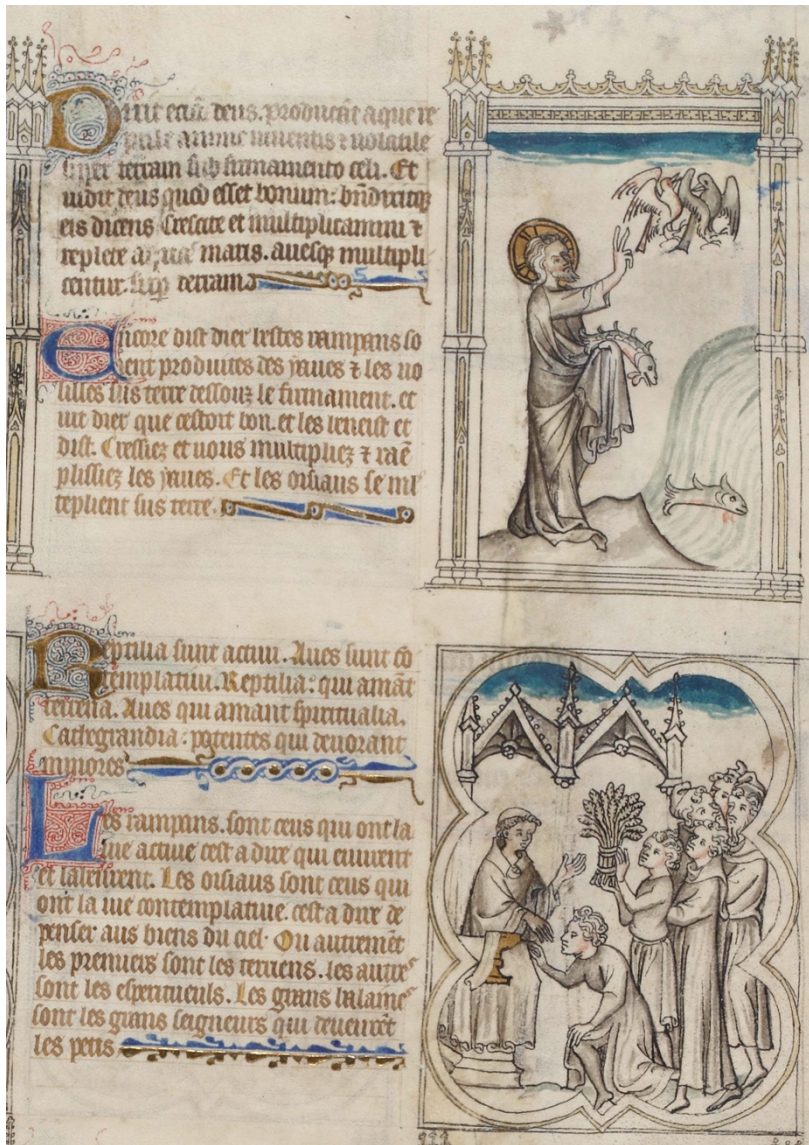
Dixit etiā deus. producāt aque re ptile anime uiuentis & uolatile super terram sub firmamento celi. Et uidit deus quod esset bonum: benedixit eis dicens crescite et multiplicamini & replete aquas maris. auesq multiplicentur super terram.

Encore dist dieu lestres rampans so ent produites des iaues & les uo lailles sus terre dessouz le firmament. et uit dieu que cestoit bon. et les beneist et dist. Cressiez et uous multipliez & rae plissiez les iaues. Et les oisiaus se mul teplient sus terre.

Reptilia sunt actiui. Aues sunt co templatiui. Reptilia: qui amāt terrena. Aues qui amant spiritualia. Cete grandia: potentes qui deuorant minores.

Les rampans. sont ceus qui ont la uie actiue cest a dire qui cuuient et laborent. Les oisiaus sont ceus qui ont la uie contemplatiue. cest a dire de penser aus biens du ciel. Ou autremēt les premiers sont les terriens. les autres sont les esperituels. Les grans balaines sont les grans seigneurs qui deuourēt les petis.